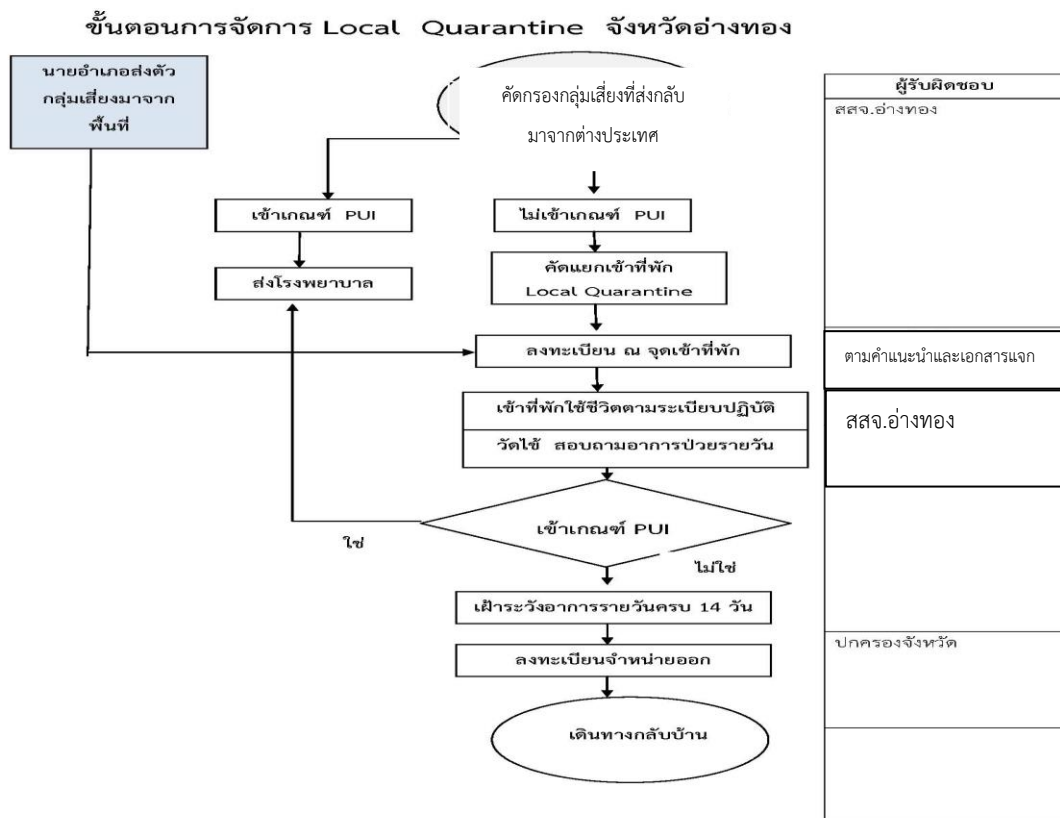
ขั้นตอนการจัดการ Local Quarantine จังหวัดอ่างทอง

นายอำเภอส่งตัวกลุ่มเสี่ยงมาจากพื้นที่

คัดกรองกลุ่มเสี่ยงที่ส่งกลับมาจากต่างประเทศ

เข้าเกณฑ์ PUI

ส่งโรงพยาบาล

ไม่เข้าเกณฑ์ PUI

คัดแยกเข้าที่พัก Local Quarantine

ลงทะเบียน ณ จุดเข้าที่พัก

เข้าที่พักใช้ชีวิตตามระเบียบปฏิบัติ

วัดไข้ สอบถามอาการป่วยรายวัน

เข้าเกณฑ์ PUI

ใช่

ไม่ใช่

เฝ้าระวังอาการรายวันครบ 14 วัน

ลงทะเบียนจำหน่ายออก

เดินทางกลับบ้าน

| ผู้รับผิดชอบ |
|---|
| สสจ.อ่างทอง |
| ตามคำแนะนำและเอกสารแจก |
| สสจ.อ่างทอง |
| |
| ปกครองจังหวัด |
| |